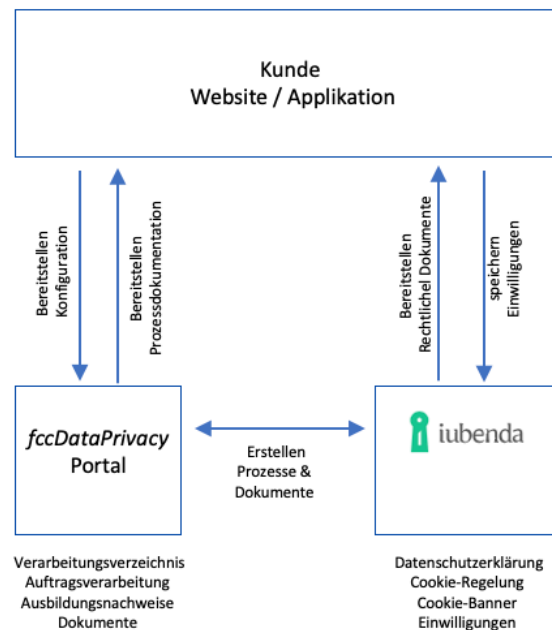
Kunde
Website / Applikation

Bereitstellen Konfiguration

Bereitstellen Prozessdokumentation

Bereitstellen Rechtlichel Dokumente

speichern Einwilligungen

fccDataPrivacy Portal

Erstellen Prozesse & Dokumente

iubenda

Verarbeitungsverzeichnis
Auftragsverarbeitung
Ausbildungsnachweise
Dokumente

Datenschutzerklärung
Cookie-Regelung
Cookie-Banner
Einwilligungen